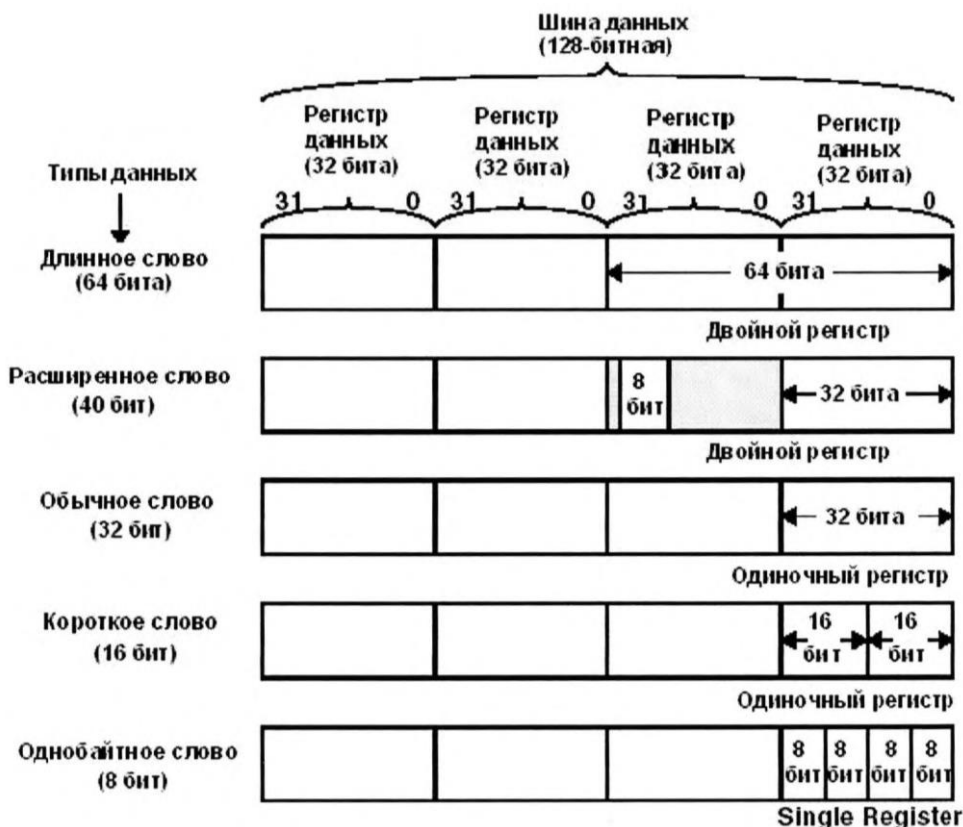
Шина данных
(128-битная)

Регистр данных (32 бита)

Регистр данных (32 бита)

Регистр данных (32 бита)

Регистр данных (32 бита)

Типы данных

31 0 31 0 31 0 31 0

Длинное слово
(64 бита)

64 бита

Двойной регистр

Расширенное слово
(40 бит)

8 бит

32 бита

Двойной регистр

Обычное слово
(32 бит)

32 бита

Одиночный регистр

Короткое слово
(16 бит)

16 бит

16 бит

Одиночный регистр

Однобайтное слово
(8 бит)

8 бит

8 бит

8 бит

8 бит

Single Register